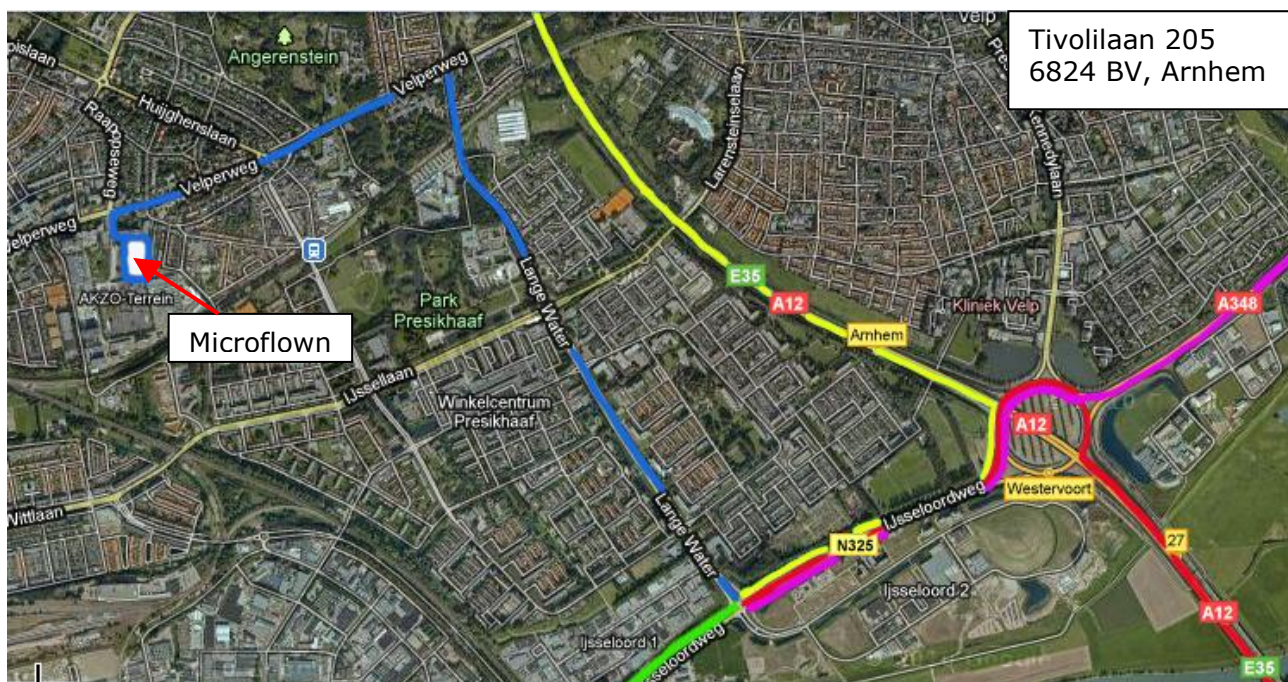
Tivolilaan 205
6824 BV, Arnhem

Velp
Angerenstein
pislaan
Huijghenslaan
Velperweg
Velperweg
Raapopseweg
Velperweg
Larensteinselaan
Zutphensestraat
Kemmedylaan
AKZO-Terrein
Microflown
Park Presikhaaf
Lange Water
E35
A12
Arnhem
Kliniek Velp
A348
Ijssellaan
Winkelcentrum Presikhaaf
A12
Westervoort
Wittlaan
Lange Water
Ijsseloordweg
N325
27
Ijsseloord 2
Ijsseloord 1
Ijsseloordweg
A12
E35